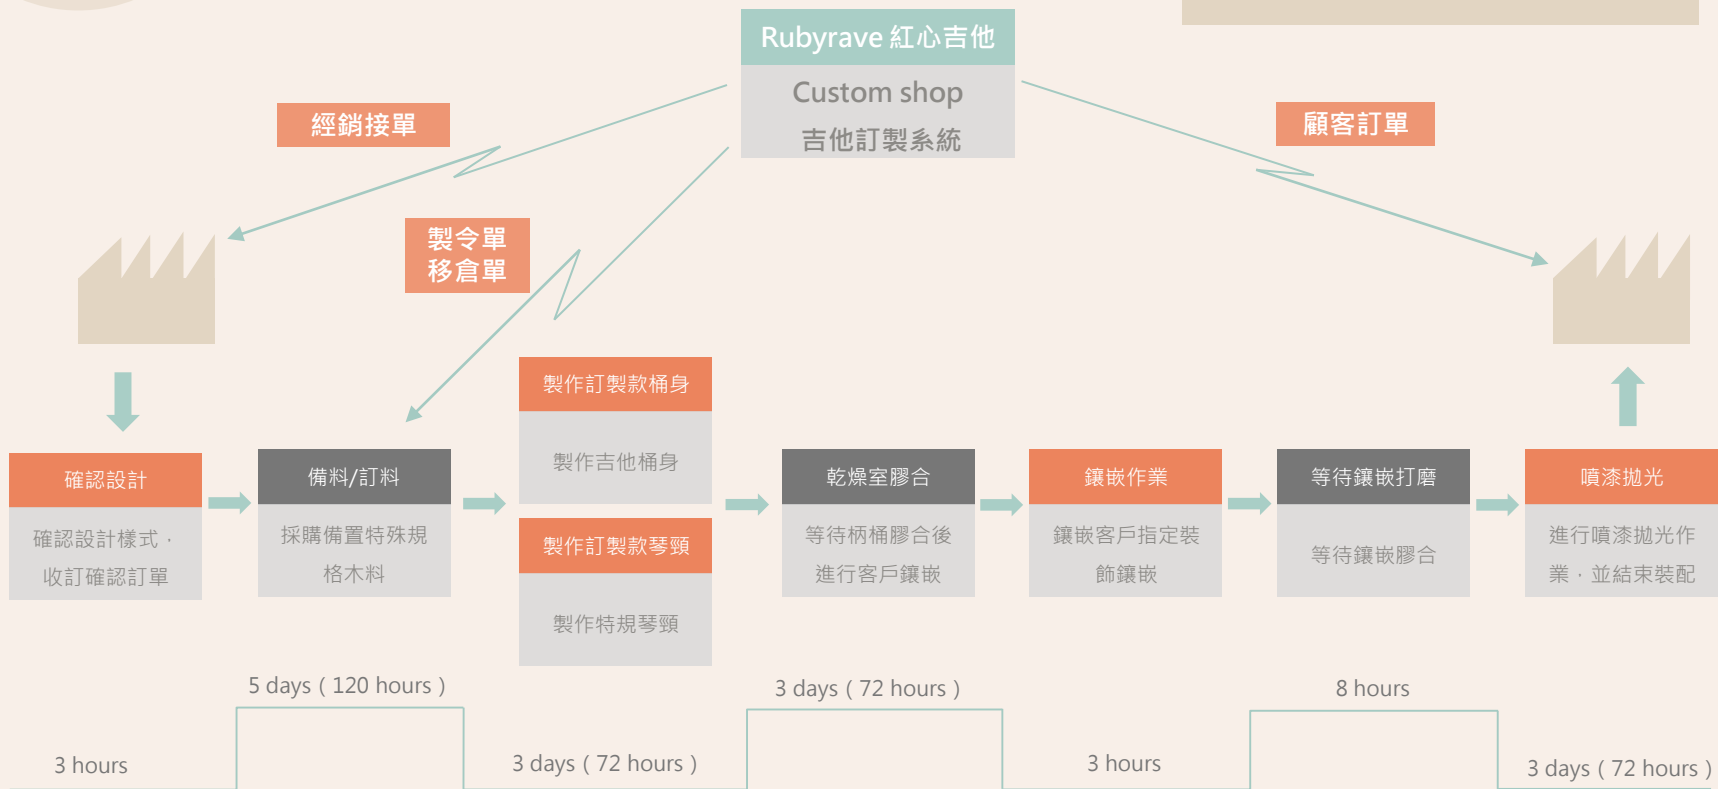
Rubyrave 紅心吉他

Custom shop

吉他訂製系統

經銷接單

顧客訂單

製令單
移倉單

製作訂製款桶身

製作吉他桶身

製作訂製款琴頸

製作特規琴頸

確認設計

確認設計樣式，收訂確認訂單

備料/訂料

採購備置特殊規格木料

乾燥室膠合

等待柄桶膠合後進行客戶鑲嵌

鑲嵌作業

鑲嵌客戶指定裝飾鑲嵌

等待鑲嵌打磨

等待鑲嵌膠合

噴漆拋光

進行噴漆拋光作業，並結束裝配

5 days ( 120 hours )

3 days ( 72 hours )

8 hours

3 hours

3 days ( 72 hours )

3 hours

3 days ( 72 hours )